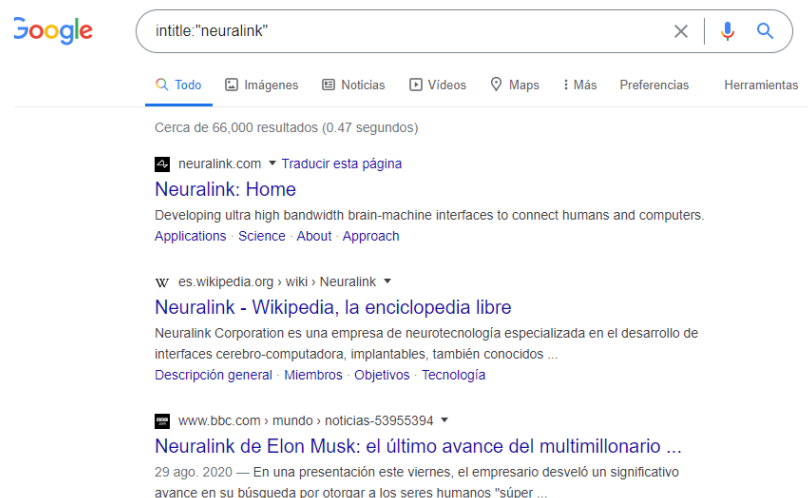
Google

intitle:"neuralink"

Todo Imágenes Noticias Videos Maps Más Preferencias Herramientas

Cerca de 66,000 resultados (0.47 segundos)

neuralink.com ▾ Traducir esta página
Neuralink: Home
Developing ultra high bandwidth brain-machine interfaces to connect humans and computers.
Applications · Science · About · Approach

es.wikipedia.org › wiki › Neuralink ▾
Neuralink - Wikipedia, la enciclopedia libre
Neuralink Corporation es una empresa de neurotecnología especializada en el desarrollo de interfaces cerebro-computadora, implantables, también conocidos ...
Descripción general · Miembros · Objetivos · Tecnología

www.bbc.com › mundo › noticias-53955394 ▾
Neuralink de Elon Musk: el último avance del multimillonario ...
29 ago. 2020 — En una presentación este viernes, el empresario desveló un significativo avance en su búsqueda por otorgar a los seres humanos "súper ...